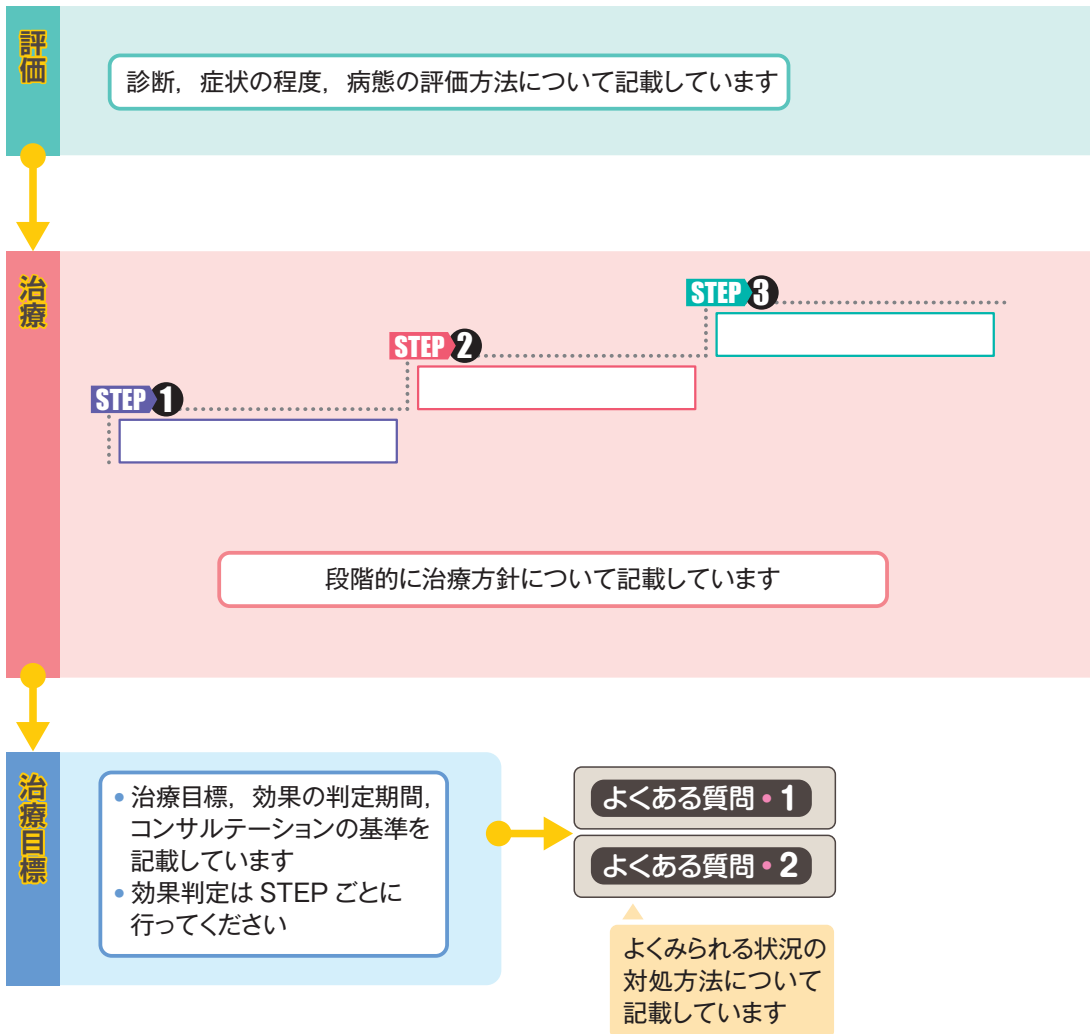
評価

診断，症状の程度，病態の評価方法について記載しています

治療

STEP 3

STEP 2

STEP 1

段階的に治療方針について記載しています

治療目標

• 治療目標，効果の判定期間，コンサルテーションの基準を記載しています
• 効果判定は STEP ごとに行ってください

よくある質問 • 1

よくある質問 • 2

よくみられる状況の対処方法について記載しています